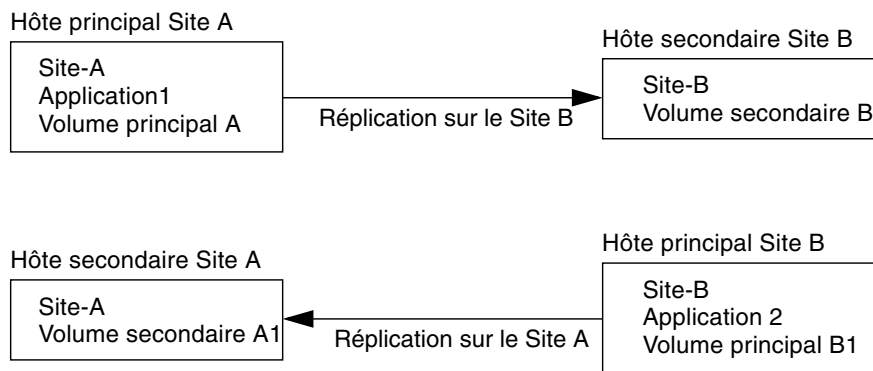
Hôte principal Site A

Site-A
Application1
Volume principal A

Réplication sur le Site B

Hôte secondaire Site B

Site-B
Volume secondaire B

Hôte secondaire Site A

Site-A
Volume secondaire A1

Réplication sur le Site A

Hôte principal Site B

Site-B
Application 2
Volume principal B1